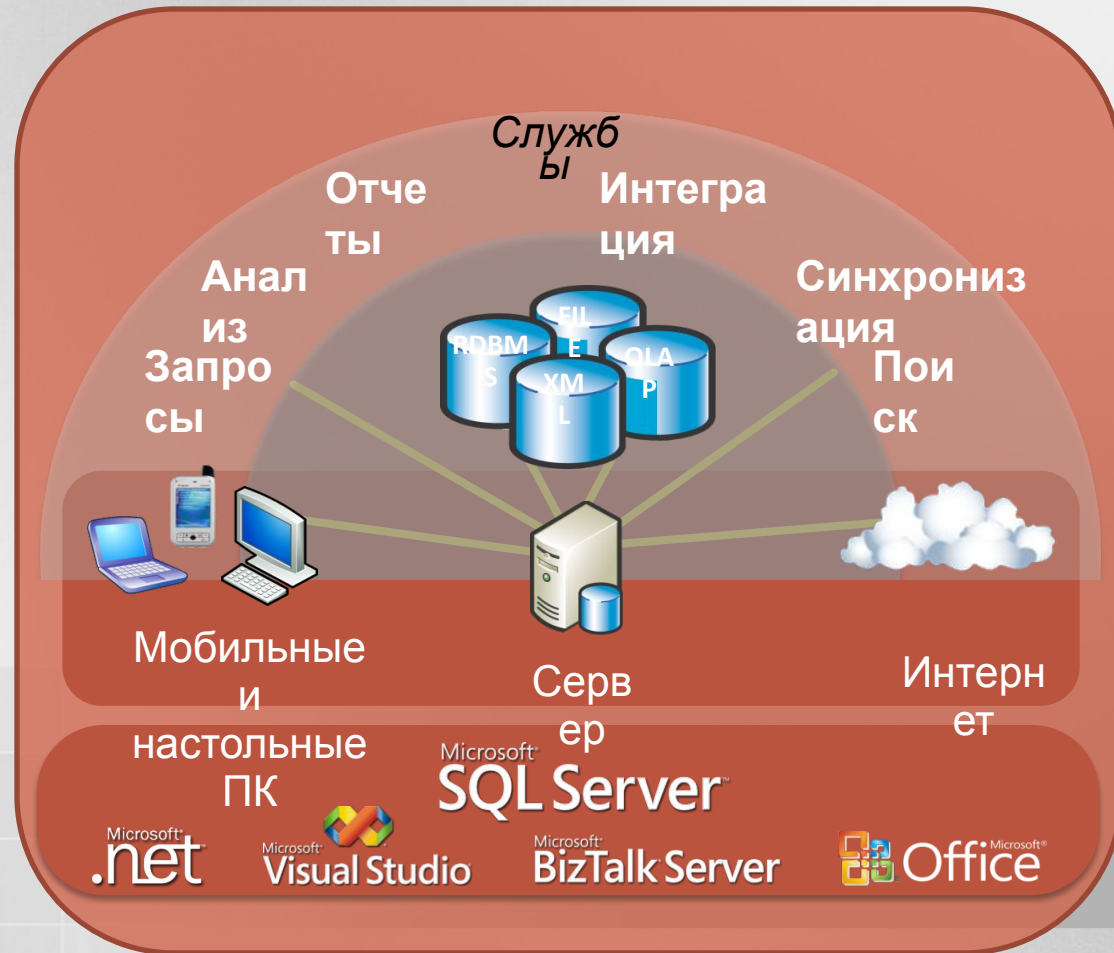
Службы

Отчеты

Интеграция

Анализ

Синхронизация

Запросы

Поиск

RDBMS

FILE

XML

OLAP

Мобильные и настольные ПК

Сервер

Интернет

Microsoft SQL Server

Microsoft .net

Microsoft Visual Studio

Microsoft BizTalk Server

Microsoft Office